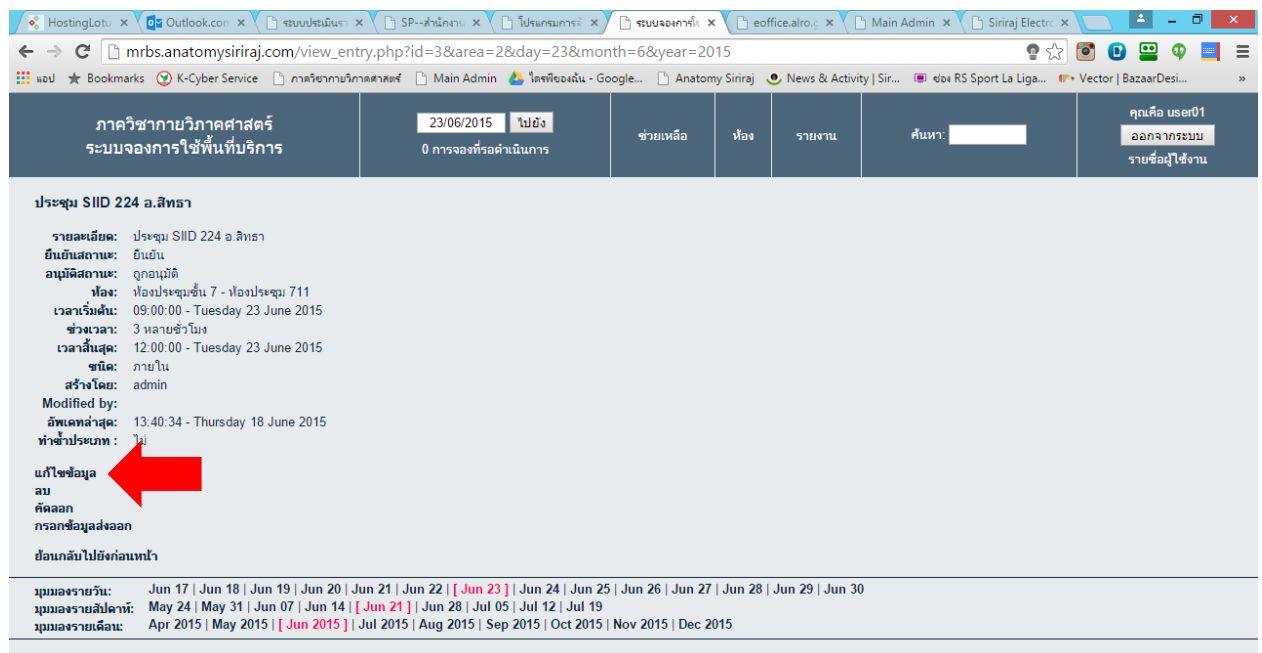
HostingLotu × | Outlook.con × | ระบบประเมินร × | SP--สำนักงาน × | โปรแกรมการจั × | ระบบจองการใ × | eoffice.alro.g × | Main Admin × | Siriraj Electr ×

mrbs.anatomysiriraj.com/view_entry.php?id=3&area=2&day=23&month=6&year=2015

แอป | Bookmarks | K-Cyber Service | ภาควิชากายวิภาคศาสตร์ | Main Admin | ไดรฟ์ของฉัน - Google... | Anatomy Siriraj | News & Activity | Sir... | ช่อง RS Sport La Liga... | Vector | BazaarDesi... | »

ภาควิชากายวิภาคศาสตร์
ระบบจองการใช้พื้นที่บริการ

23/06/2015 ไปยัง
0 การจองที่รอดำเนินการ

ช่วยเหลือ | ห้อง | รายงาน | ค้นหา:

คุณคือ user01
ออกจากระบบ
รายชื่อผู้ใช้งาน

ประชุม SIID 224 อ.สิทธา

รายละเอียด: ประชุม SIID 224 อ.สิทธา
ยืนยันสถานะ: ยืนยัน
อนุมัติสถานะ: ถูกอนุมัติ
ห้อง: ห้องประชุมชั้น 7 - ห้องประชุม 711
เวลาเริ่มต้น: 09:00:00 - Tuesday 23 June 2015
ช่วงเวลา: 3 หลายชั่วโมง
เวลาสิ้นสุด: 12:00:00 - Tuesday 23 June 2015
ชนิด: ภายใน
สร้างโดย: admin
Modified by:
อัพเดทล่าสุด: 13:40:34 - Thursday 18 June 2015
ทำซ้ำประเภท : ไม่

แก้ไขข้อมูล
ลบ
คัดลอก
กรอกข้อมูลส่งออก

ย้อนกลับไปยังก่อนหน้า

มุมมองรายวัน: Jun 17 | Jun 18 | Jun 19 | Jun 20 | Jun 21 | Jun 22 | [ Jun 23 ] | Jun 24 | Jun 25 | Jun 26 | Jun 27 | Jun 28 | Jun 29 | Jun 30
มุมมองรายสัปดาห์: May 24 | May 31 | Jun 07 | Jun 14 | [ Jun 21 ] | Jun 28 | Jul 05 | Jul 12 | Jul 19
มุมมองรายเดือน: Apr 2015 | May 2015 | [ Jun 2015 ] | Jul 2015 | Aug 2015 | Sep 2015 | Oct 2015 | Nov 2015 | Dec 2015